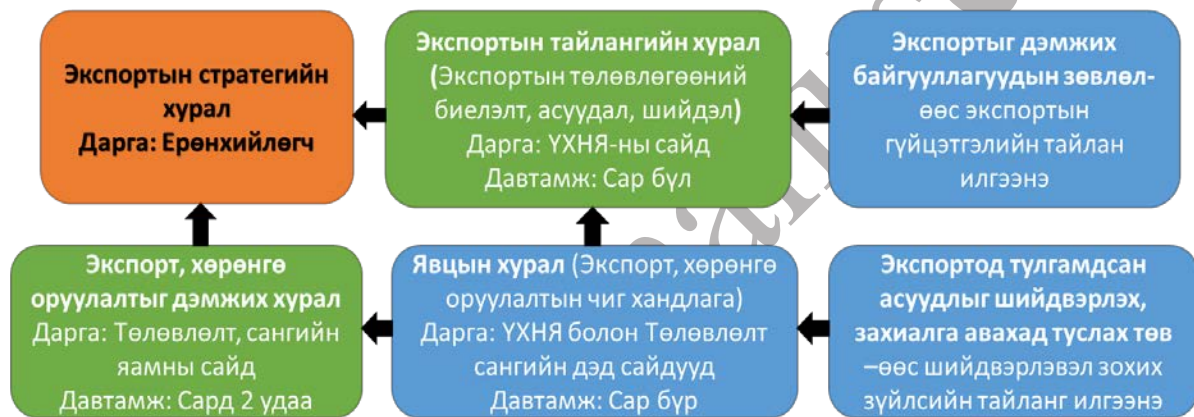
Экспортын стратегийн хурал
Дарга: Ерөнхийлөгч

Экспортын тайлангийн хурал (Экспортын төлөвлөгөөний биелэлт, асуудал, шийдэл)
Дарга: ҮХНЯ-ны сайд
Давтамж: Сар бүл

Экспортыг дэмжих байгууллагуудын зөвлөл-өөс экспортын гүйцэтгэлийн тайлан илгээнэ

Экспорт, хөрөнгө оруулалтыг дэмжих хурал
Дарга: Төлөвлөлт, сангийн яамны сайд
Давтамж: Сард 2 удаа

Явцын хурал (Экспорт, хөрөнгө оруулалтын чиг хандлага)
Дарга: ҮХНЯ болон Төлөвлөлт сангийн дэд сайдууд
Давтамж: Сар бүр

Экспортод тулгамдсан асуудлыг шийдвэрлэх, захиалга авахад туслах төв –өөс шийдвэрлэвэл зохих зүйлсийн тайланг илгээнэ